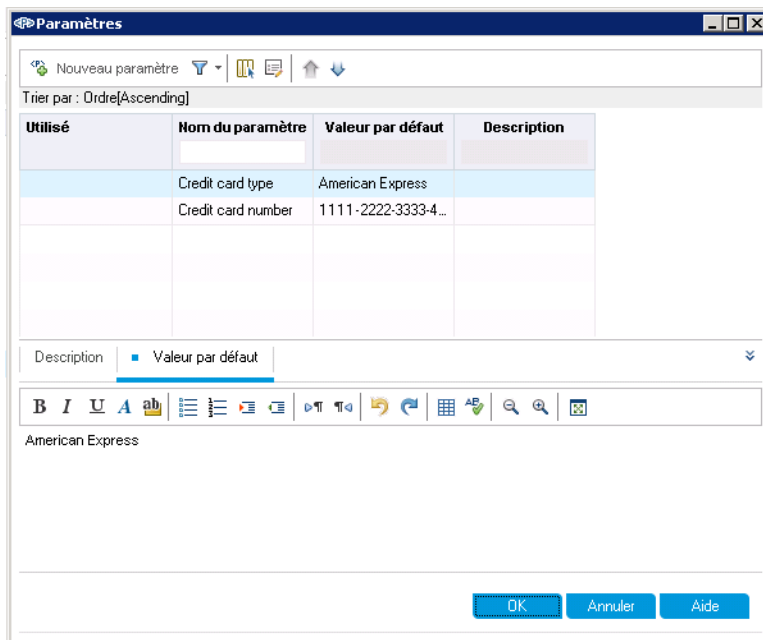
Paramètres

Nouveau paramètre

Trier par : Ordre[Ascending]

| Utilisé | Nom du paramètre | Valeur par défaut | Description |
|---|---|---|---|
| | Credit card type | American Express | |
| | Credit card number | 1111-2222-3333-4... | |

Description | Valeur par défaut

B I U A

American Express

OK Annuler Aide